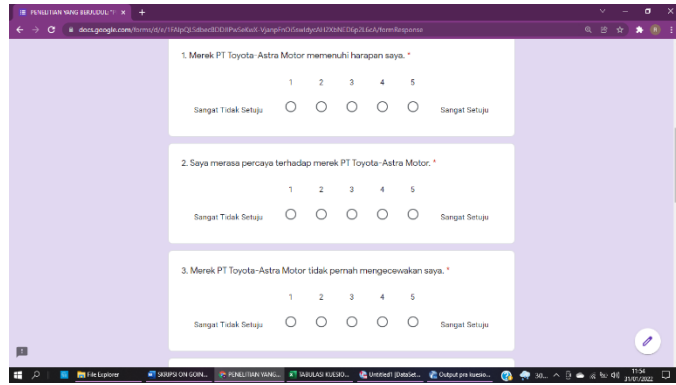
PENELITIAN YANG BERJUDUL "P ×
+
docs.google.com/forms/d/e/1FAIpQLSdbecBDD8PwSeKwX_VjanpFnOiGswidycAH2XbNED6p2L6cA/formResponse

1. Merek PT Toyota-Astra Motor memenuhi harapan saya. *

| | 1 | 2 | 3 | 4 | 5 | |
|---|---|---|---|---|---|---|
| Sangat Tidak Setuju | ○ | ○ | ○ | ○ | ○ | Sangat Setuju |

2. Saya merasa percaya terhadap merek PT Toyota-Astra Motor. *

| | 1 | 2 | 3 | 4 | 5 | |
|---|---|---|---|---|---|---|
| Sangat Tidak Setuju | ○ | ○ | ○ | ○ | ○ | Sangat Setuju |

3. Merek PT Toyota-Astra Motor tidak pernah mengecewakan saya. *

| | 1 | 2 | 3 | 4 | 5 | |
|---|---|---|---|---|---|---|
| Sangat Tidak Setuju | ○ | ○ | ○ | ○ | ○ | Sangat Setuju |

File Explorer
SKRIPSI ON GOIN...
PENELITIAN YANG...
TABULASI KUESIO...
Untitled1 (DataSet...
Output pra kuesio...
30...
11:54
31/01/2022